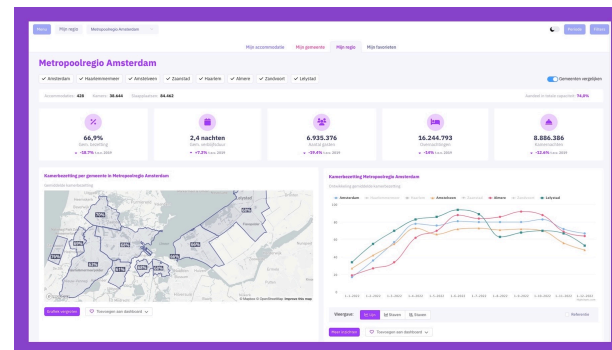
Menu Mijn regio Metropoolregio Amsterdam

Mijn accommodatie Mijn gemeente Mijn regio Mijn favorieten

Metropoolregio Amsterdam

✓ Amsterdam ✓ Haarlemmermeer ✓ Amstelveen ✓ Zaanstad ✓ Haarlem ✓ Almere ✓ Zandvoort ✓ Lelystad

Gemeenten vergelijken

Accommodaties 428 Kamers 36.644 Slaapplaatsen 84.463

Aandeel in totale capaciteit 74.0%

66,9%
Gem. bezetting
-18.7% t.o.v. 2019

2,4 nachten
Gem. verblijfsduur
+7.2% t.o.v. 2019

6.935.376
Aantal gasten
-39.4% t.o.v. 2019

16.244.793
Overnachtingen
-54% t.o.v. 2019

8.886.386
Kamernachten
-32.6% t.o.v. 2019

Kamerbezetting per gemeente in Metropoolregio Amsterdam
Gemiddelde kamerbezetting

70%
65%
62%
67%
75%
53%
61%
57%

© Mapbox © OpenStreetMap Improve this map

Grafiek vergroten Toevoegen aan dashboard

Kamerbezetting Metropoolregio Amsterdam
Ontwikkeling gemiddelde kamerbezetting

Amsterdam Haarlemmermeer Haarlem Amstelveen Zaanstad Almere Zandvoort Lelystad

100
80
60
40
20
0

1-1-2022 1-2-2022 1-3-2022 1-4-2022 1-5-2022 1-6-2022 1-7-2022 1-8-2022 1-9-2022 1-10-2022 1-11-2022 1-12-2022 1-1-2023

Weergave Lijn Staven Tabel

Meer informatie Toevoegen aan dashboard